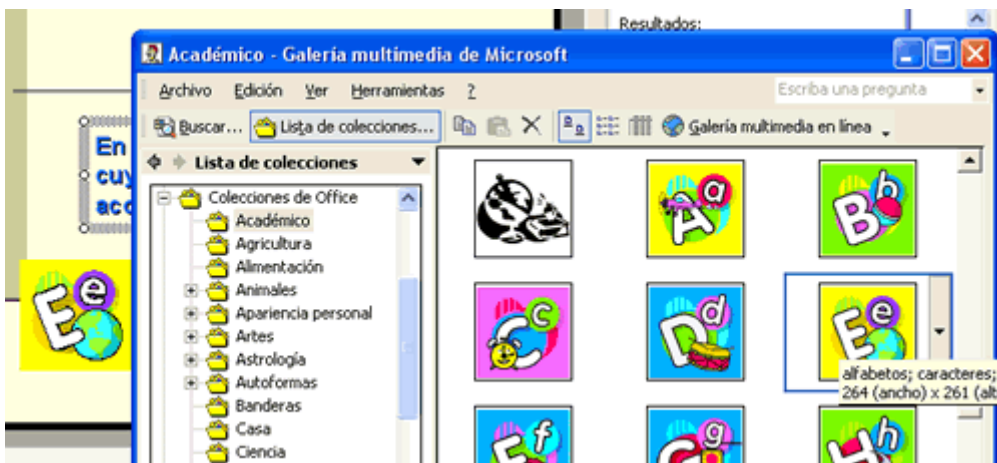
Resultados:

Académico - Galería multimedia de Microsoft

Archivo Edición Ver Herramientas ?

Escriba una pregunta

Buscar... Lista de colecciones... Galería multimedia en línea

Lista de colecciones

Colecciones de Office
Académico
Agricultura
Alimentación
Animales
Apariencia personal
Artes
Astrología
Autoformas
Banderas
Casa
Ciencia

En
cuy
acc

alfabetos; caracteres;
264 (ancho) x 261 (alt